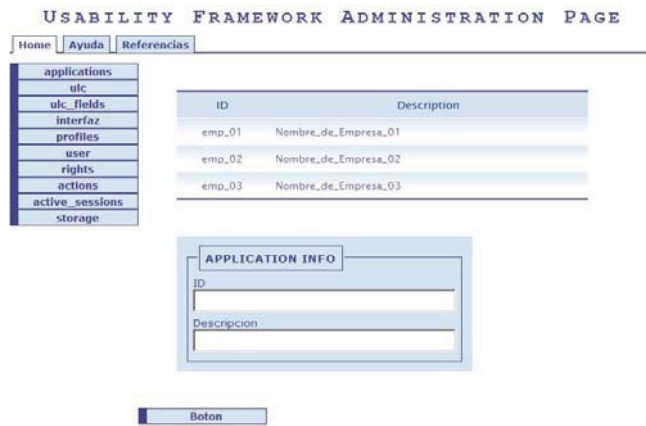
USABILITY FRAMEWORK ADMINISTRATION PAGE

Home | Ayuda | Referencias

applications
ulc
ulc_fields
interfaz
profiles
user
rights
actions
active_sessions
storage

| ID | Description |
|---|---|
| emp_01 | Nombre_de_Empresa_01 |
| emp_02 | Nombre_de_Empresa_02 |
| emp_03 | Nombre_de_Empresa_03 |

APPLICATION INFO

ID

Descripcion

Boton